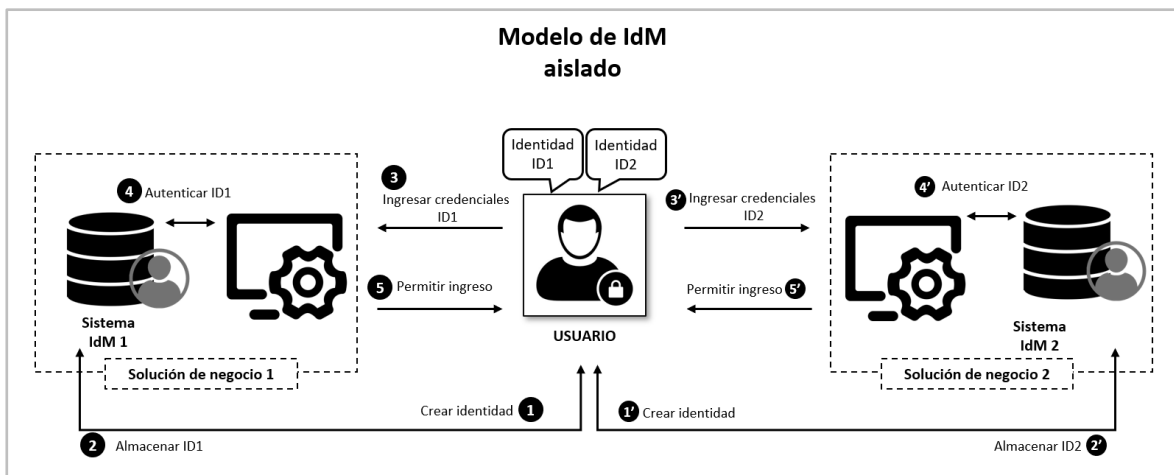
Modelo de IdM aislado

Identidad ID1

Identidad ID2

4 Autenticar ID1

3 Ingresar credenciales ID1

3' Ingresar credenciales ID2

4' Autenticar ID2

5 Permitir ingreso

Permitir ingreso 5'

Sistema IdM 1

USUARIO

Sistema IdM 2

Solución de negocio 1

Solución de negocio 2

Crear identidad 1

1' Crear identidad

2 Almacenar ID1

Almacenar ID2 2'